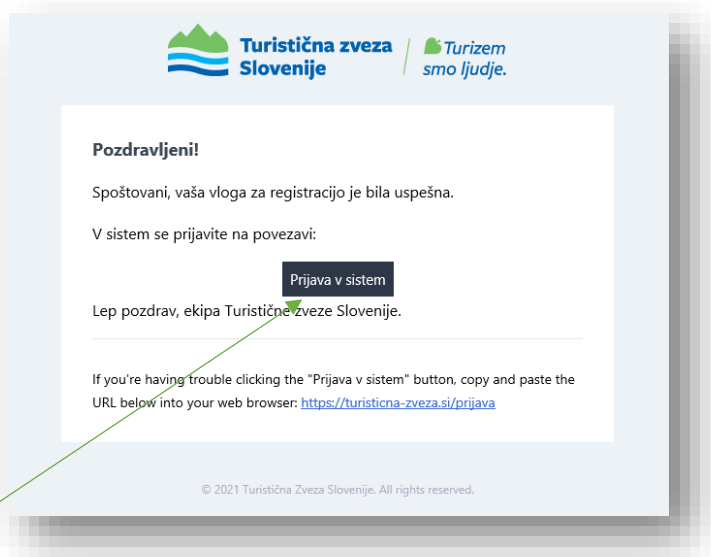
Turistična zveza Slovenije

Turizem smo ljudje.

Pozdravljeni!

Spoštovani, vaša vloga za registracijo je bila uspešna.

V sistem se prijavite na povezavi:

Prijava v sistem

Lep pozdrav, ekipa Turistične zveze Slovenije.

If you're having trouble clicking the "Prijava v sistem" button, copy and paste the URL below into your web browser: https://turisticna-zveza.si/prijava

© 2021 Turistična Zveza Slovenije. All rights reserved.